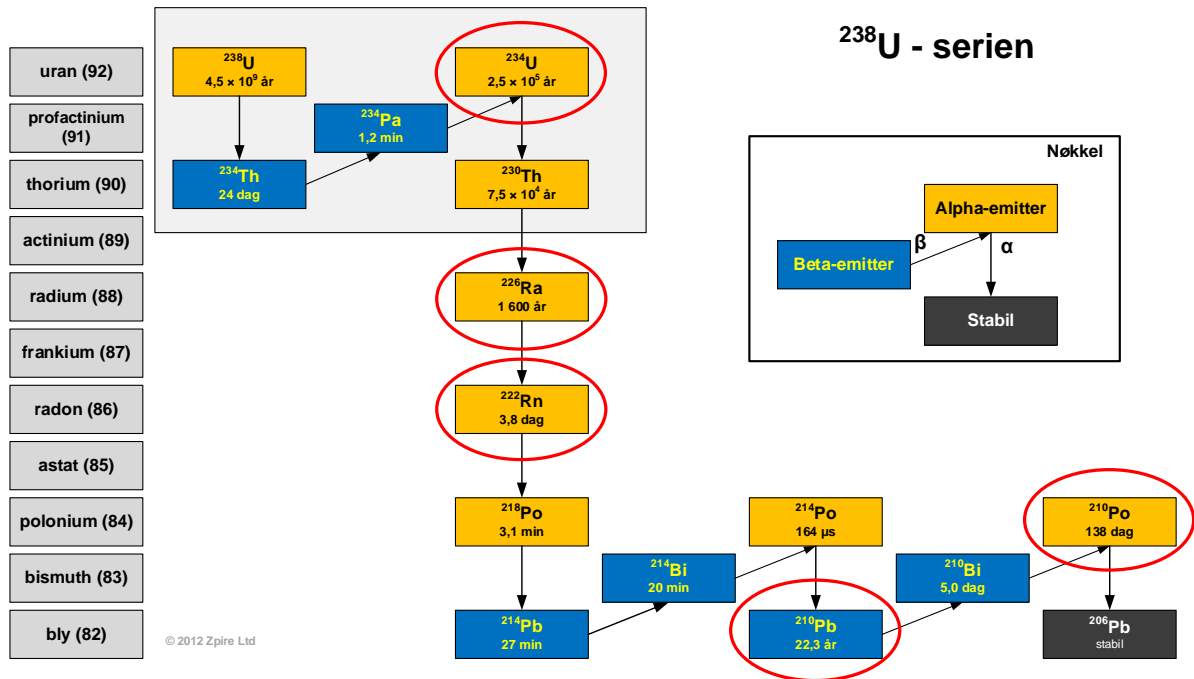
$^{238}$U - serien

uran (92)
profactinium (91)
thorium (90)
actinium (89)
radium (88)
frankium (87)
radon (86)
astat (85)
polonium (84)
bismuth (83)
bly (82)

$^{238}$U
4,5 × $10^9$ år

$^{234}$Th
24 dag

$^{234}$Pa
1,2 min

$^{234}$U
2,5 × $10^5$ år

$^{230}$Th
7,5 × $10^4$ år

$^{226}$Ra
1 600 år

$^{222}$Rn
3,8 dag

$^{218}$Po
3,1 min

$^{214}$Pb
27 min

$^{214}$Bi
20 min

$^{214}$Po
164 μs

$^{210}$Pb
22,3 år

$^{210}$Bi
5,0 dag

$^{210}$Po
138 dag

$^{206}$Pb
stabil

Nøkkel
Alpha-emitter
β
α
Beta-emitter
Stabil

© 2012 Zpire Ltd